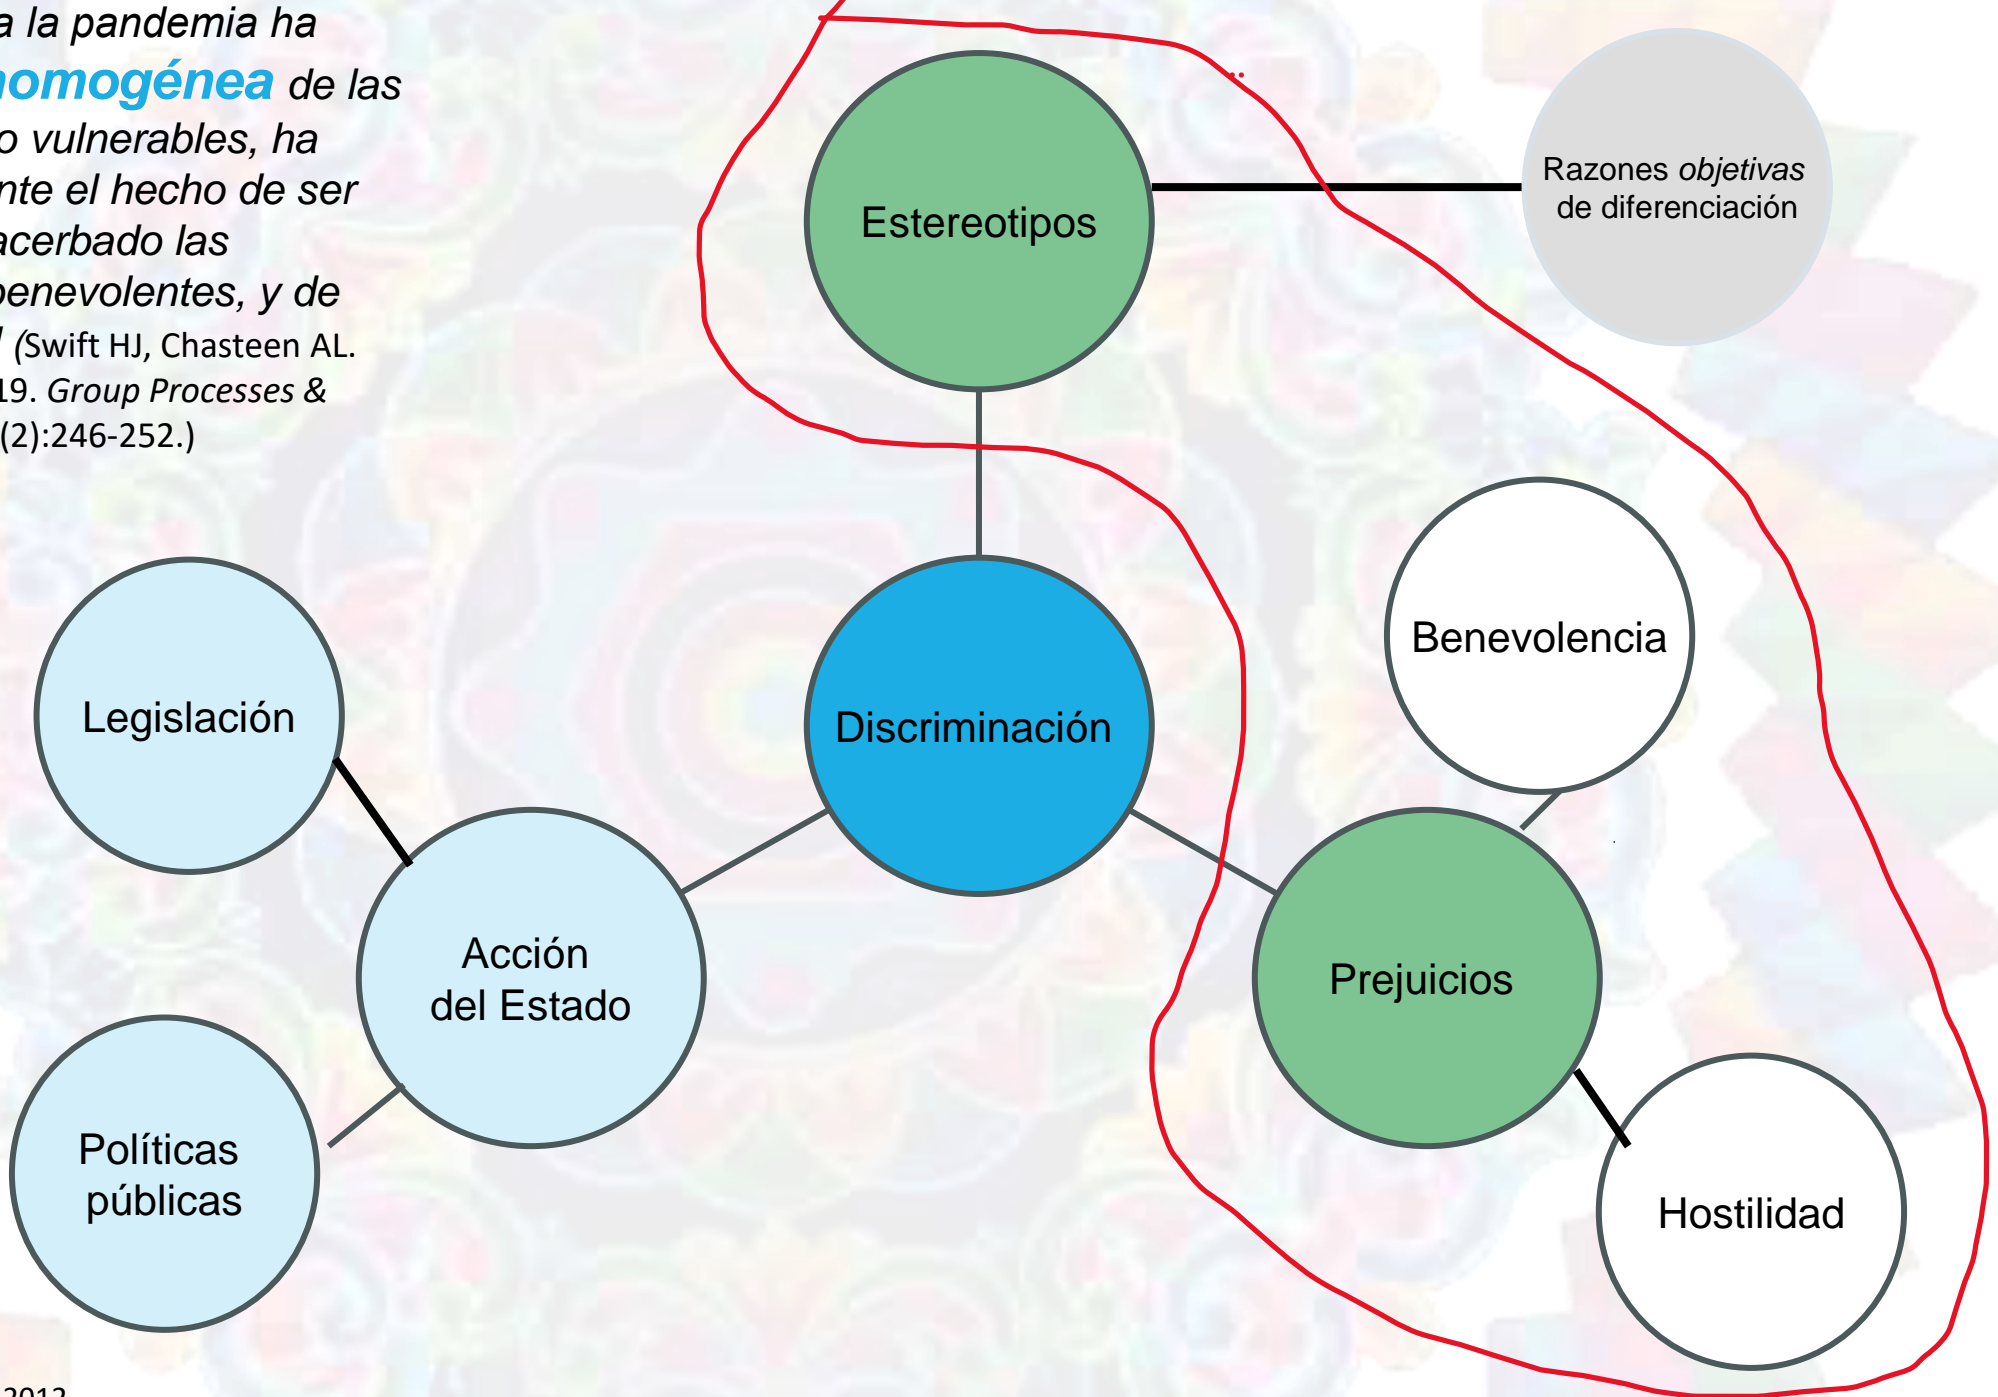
a la pandemia ha omogénea de las o vulnerables, ha nte el hecho de ser acerbado las benevolentes, y de ' (Swift HJ, Chasteen AL. 19. Group Processes & (2):246-252.)

Estereotipos

Razones objetivas de diferenciación

Discriminación

Benevolencia

Legislación

Acción del Estado

Prejuicios

Políticas públicas

Hostilidad

2013